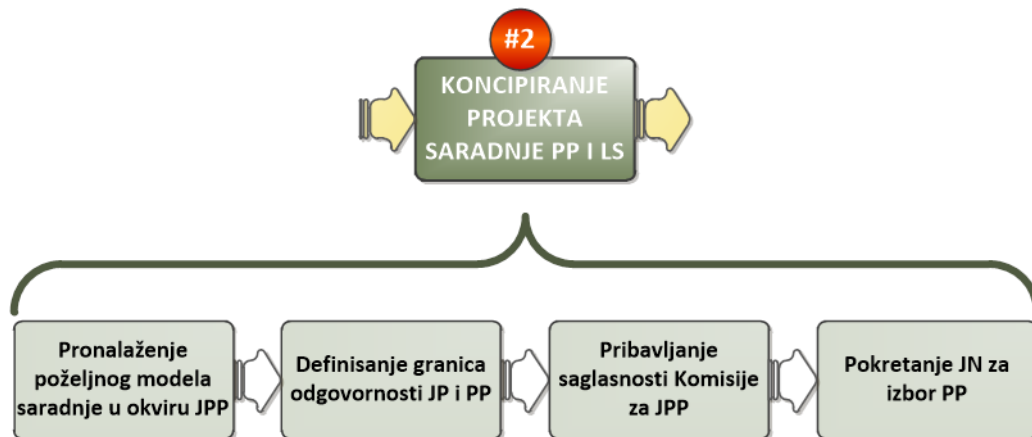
#2

KONCIPIRANJE PROJEKTA SARADNJE PP I LS

Pronalaženje poželjnog modela saradnje u okviru JPP

Definisanje granica odgovornosti JP i PP

Pribavljanje saglasnosti Komisije za JPP

Pokretanje JN za izbor PP